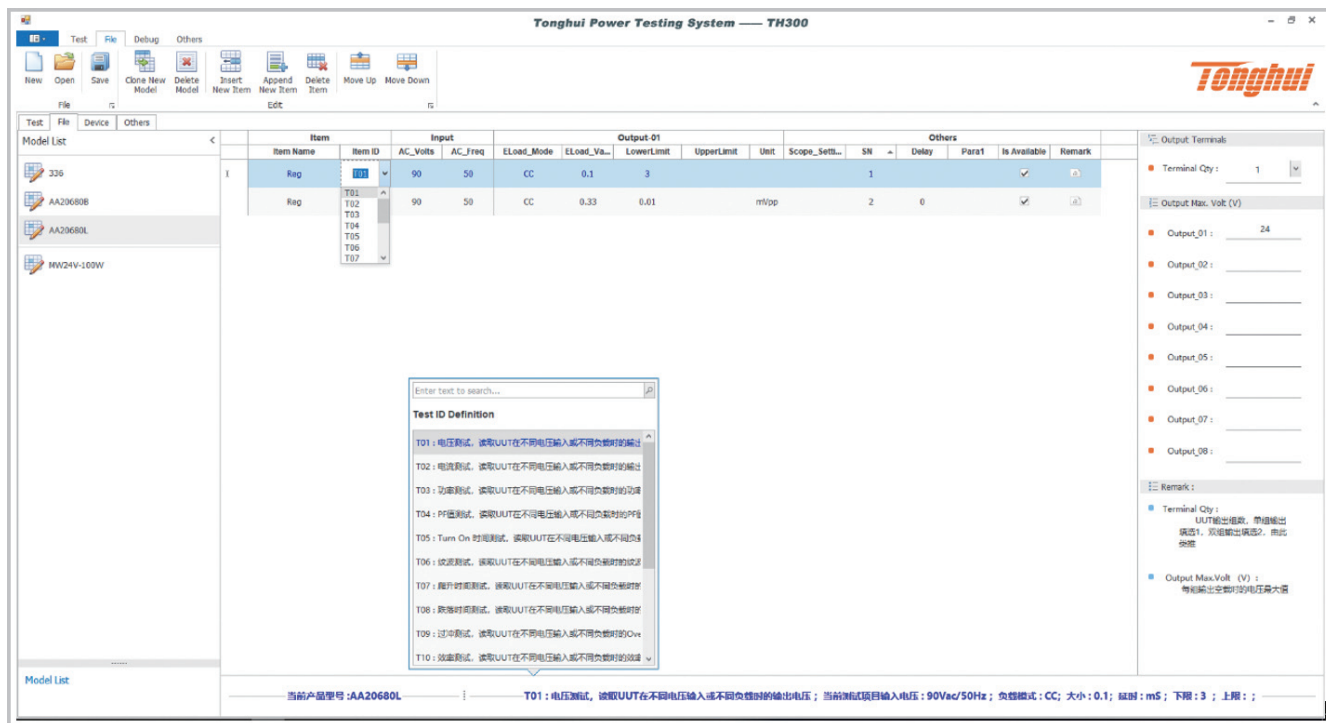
Tonghui Power Testing System —— TH300

Test File Debug Others

New Open Save Clone New Model Delete Model Insert New Item Append New Item Delete Item Move Up Move Down

File Edit

Tonghui

Test File Device Others

Model List

336
AA20680B
AA20680L
MW24V-100W

Model List

| | Item | | Input | | Output-01 | | | | | Others | | | | | |
|---|---|---|---|---|---|---|---|---|---|---|---|---|---|---|---|
| | Item Name | Item ID | AC_Volts | AC_Freq | ELoad_Mode | ELoad_Va... | LowerLimit | UpperLimit | Unit | Scope_Setti... | SN | Delay | Para1 | Is Available | Remark |
| I | Reg | T01 | 90 | 50 | CC | 0.1 | 3 | | | | 1 | | | ✓ | |
| | Reg | | 90 | 50 | CC | 0.33 | 0.01 | | mVpp | | 2 | 0 | | ✓ | |

T01
T02
T03
T04
T05
T06
T07

Enter text to search...

Test ID Definition

T01：电压测试，读取UUT在不同电压输入或不同负载时的输出
T02：电流测试，读取UUT在不同电压输入或不同负载时的输出
T03：功率测试，读取UUT在不同电压输入或不同负载时的功率
T04：PF值测试，读取UUT在不同电压输入或不同负载时的PF值
T05：Turn On 时间测试，读取UUT在不同电压输入或不同负载
T06：纹波测试，读取UUT在不同电压输入或不同负载时的纹波
T07：爬升时间测试，读取UUT在不同电压输入或不同负载时的
T08：跌落时间测试，读取UUT在不同电压输入或不同负载时的
T09：过冲测试，读取UUT在不同电压输入或不同负载时的Ove
T10：效率测试，读取UUT在不同电压输入或不同负载时的效率

Output Terminals
Terminal Qty : 1
Output Max. Volt (V)
Output_01 : 24
Output_02 :
Output_03 :
Output_04 :
Output_05 :
Output_06 :
Output_07 :
Output_08 :

Remark :
Terminal Qty : UUT输出组数，单组输出填选1，双组输出填选2，由此类推
Output Max.Volt (V) : 每组输出空载时的电压最大值

当前产品型号 :AA20680L
T01：电压测试，读取UUT在不同电压输入或不同负载时的输出电压；当前测试项目输入电压：90Vac/50Hz；负载模式：CC；大小：0.1；延时：mS；下限：3；上限：；